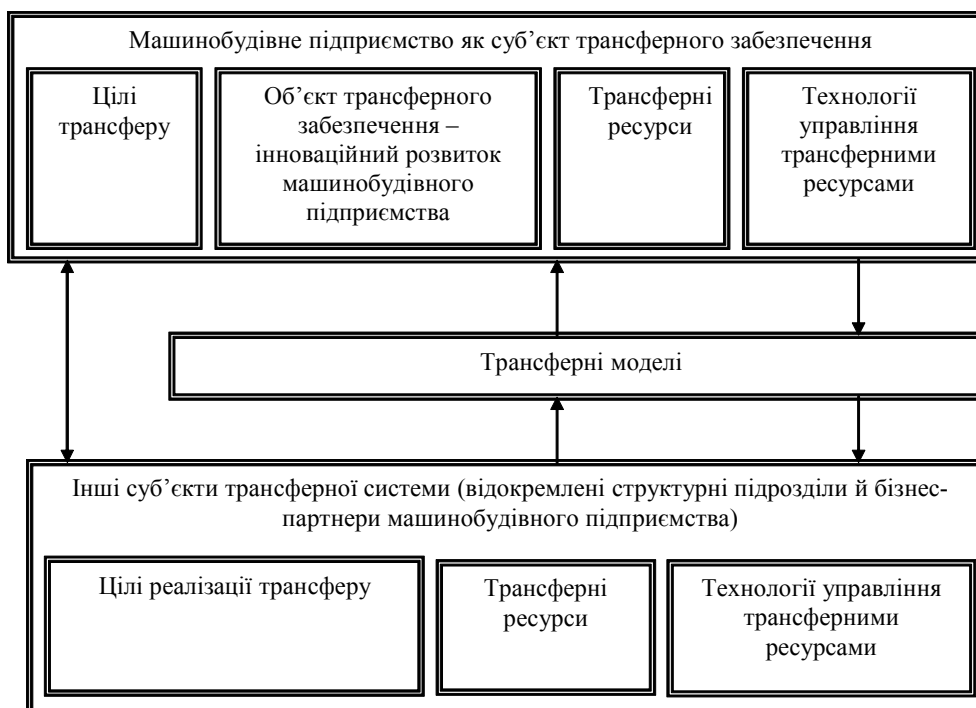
Машинобудівне підприємство як суб'єкт трансферного забезпечення

Цілі трансферу

Об'єкт трансферного забезпечення – інноваційний розвиток машинобудівного підприємства

Трансферні ресурси

Технології управління трансферними ресурсами

Трансферні моделі

Інші суб'єкти трансферної системи (відокремлені структурні підрозділи й бізнес-партнери машинобудівного підприємства)

Цілі реалізації трансферу

Трансферні ресурси

Технології управління трансферними ресурсами